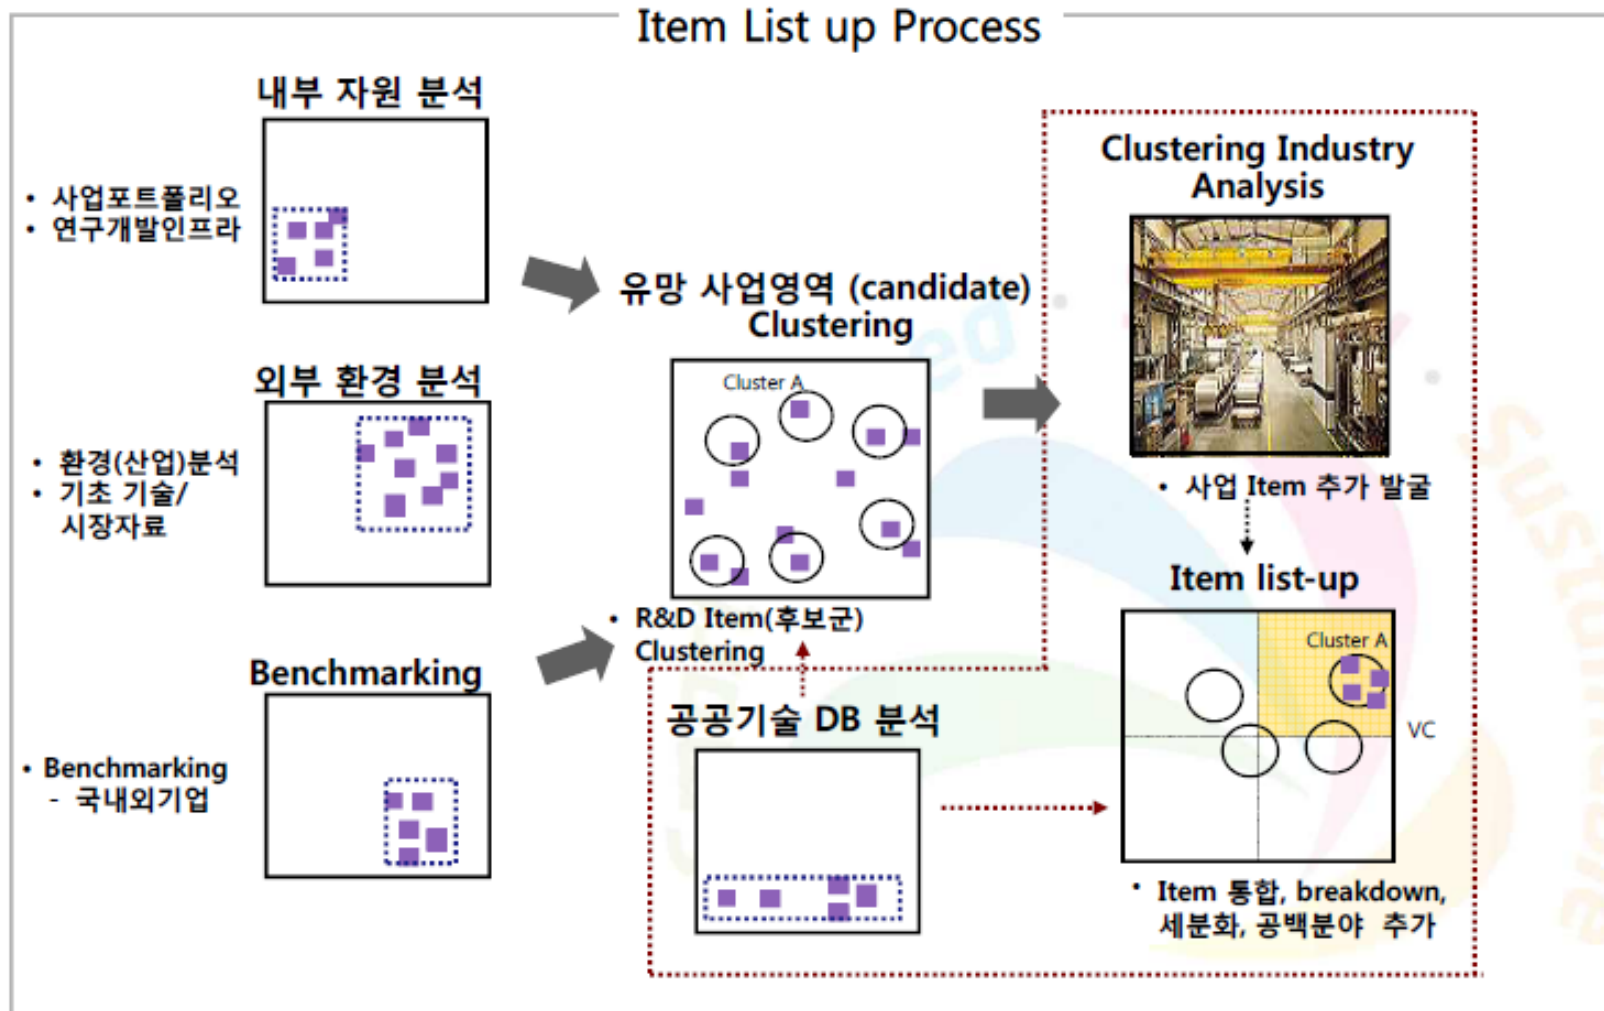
Item List up Process

내부 자원 분석

• 사업포트폴리오
• 연구개발인프라

외부 환경 분석

• 환경(산업)분석
• 기초 기술/ 시장자료

Benchmarking

• Benchmarking
- 국내외기업

유망 사업영역 (candidate) Clustering

Cluster A

• R&D Item(후보군) Clustering

공공기술 DB 분석

Clustering Industry Analysis

• 사업 Item 추가 발굴

Item list-up

Cluster A

VC

• Item 통합, breakdown, 세분화, 공백분야 추가